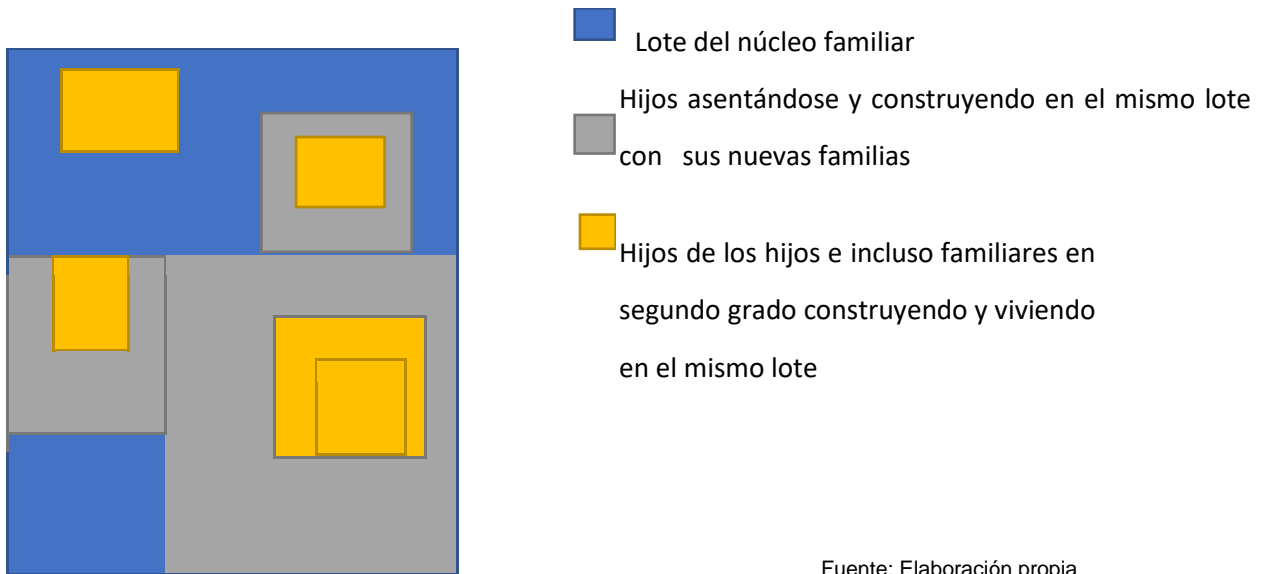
Lote del núcleo familiar

Hijos asentándose y construyendo en el mismo lote con sus nuevas familias

Hijos de los hijos e incluso familiares en segundo grado construyendo y viviendo en el mismo lote

Fuente: Elaboración propia